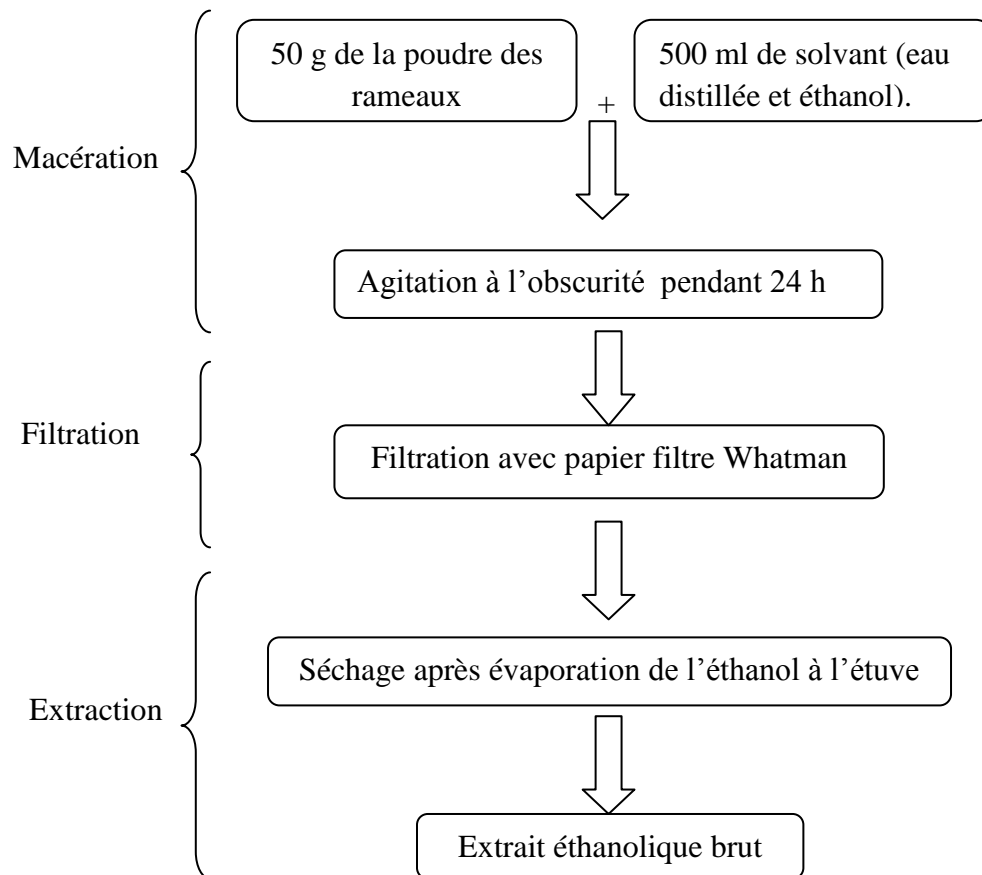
Macération

50 g de la poudre des rameaux

+

500 ml de solvant (eau distillée et éthanol).

Agitation à l'obscurité pendant 24 h

Filtration

Filtration avec papier filtre Whatman

Extraction

Séchage après évaporation de l'éthanol à l'étuve

Extrait éthanolique brut